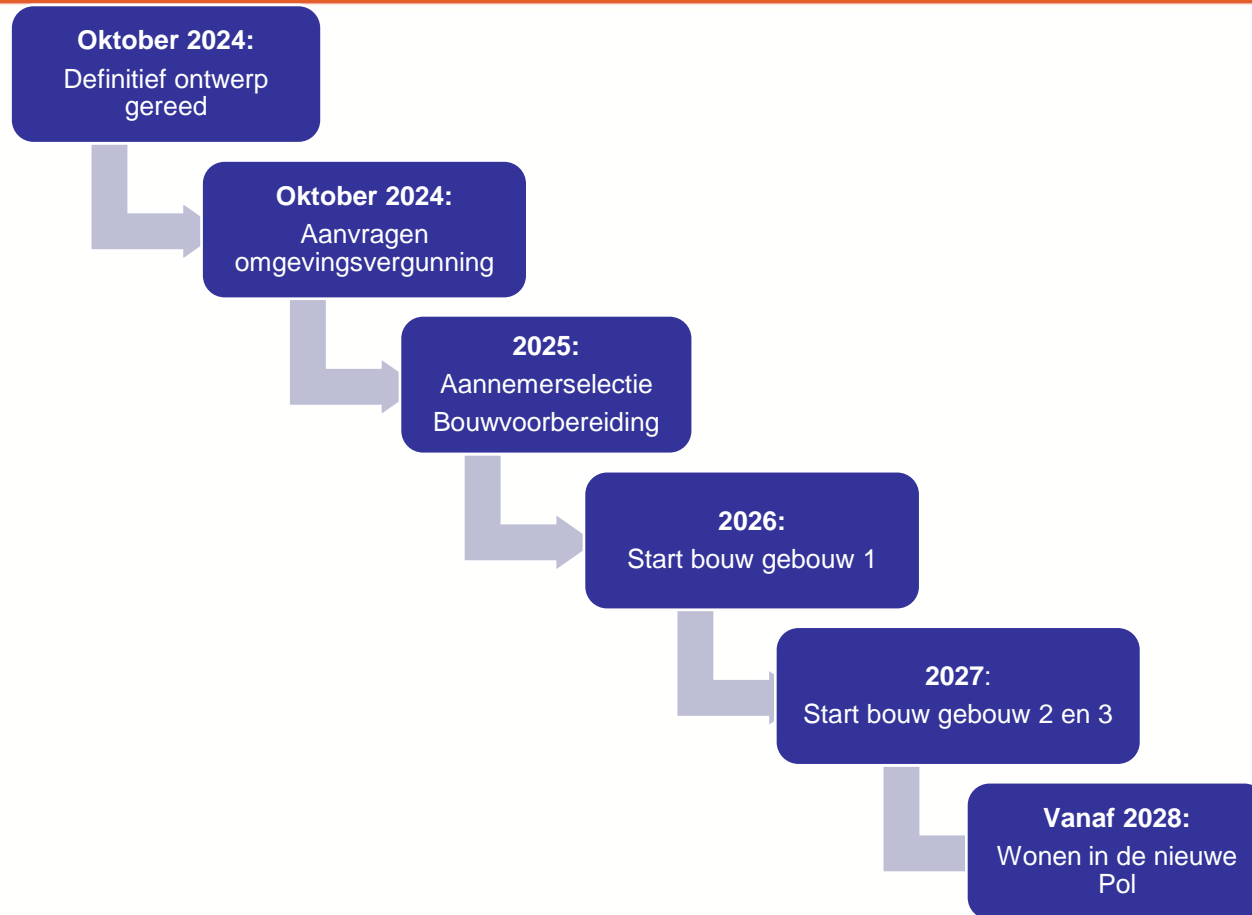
Oktober 2024:
Definitief ontwerp gereed

Oktober 2024:
Aanvragen omgevingsvergunning

2025:
Aannemerselectie
Bouwvoorbereiding

2026:
Start bouw gebouw 1

2027:
Start bouw gebouw 2 en 3

Vanaf 2028:
Wonen in de nieuwe Pol